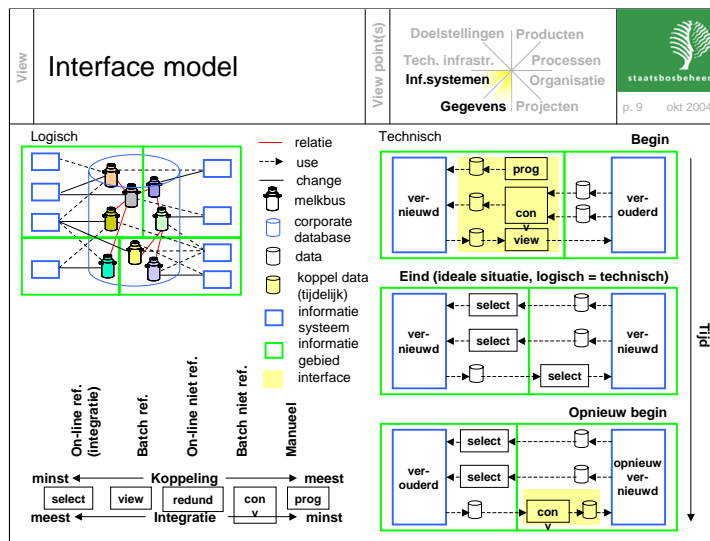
View

Interface model

View point(s)

Doelstellingen | Producten
Tech. infrastr. | Processen
Inf.systemen | Organisatie
Gegevens | Projecten

staatsbosbeheer

p. 9 okt 2004

Logisch

relatie
use
change
melkbus
corporate database
data
koppel data (tijdelijk)
informatie systeem
informatie gebied
interface

On-line ref. (integratie)
Batch ref.
On-line niet ref.
Batch niet ref.
Manueel

minst ← Koppeling → meest

| select | view | redund | con v | prog |

meest ← Integratie → minst

Technisch

Begin

ver-nieuwd
prog
con v
view
ver-ouderd

Eind (ideale situatie, logisch = technisch)

ver-nieuwd
select
select
select
ver-nieuwd

Opnieuw begin

ver-ouderd
select
select
con v
opnieuw ver-nieuwd

Tijd